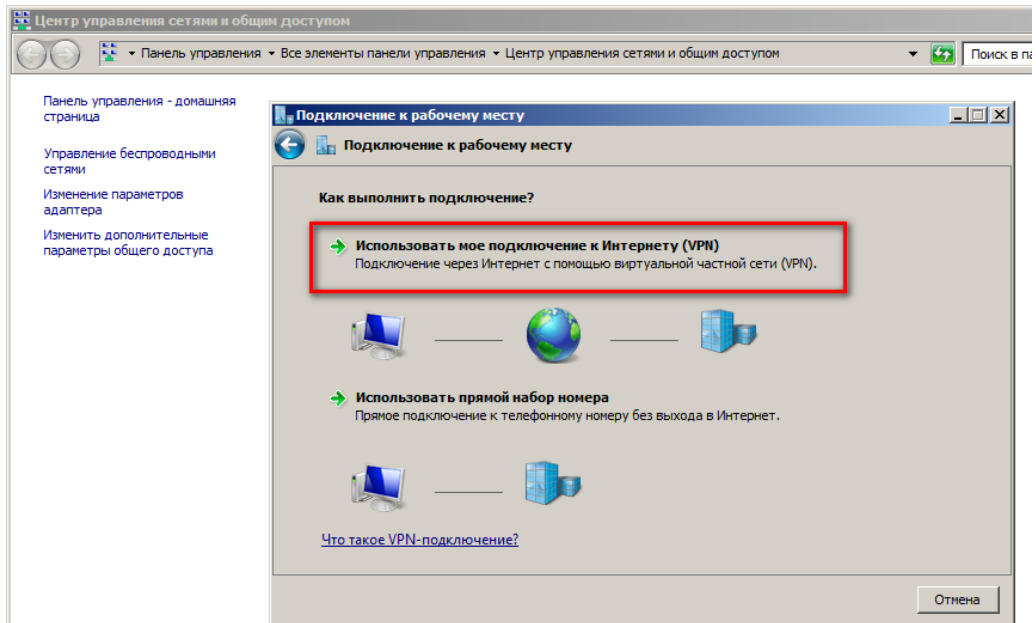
Центр управления сетями и общим доступом

▸ Панель управления ▸ Все элементы панели управления ▸ Центр управления сетями и общим доступом

Поиск в па

Панель управления - домашняя страница

Управление беспроводными сетями

Изменение параметров адаптера

Изменить дополнительные параметры общего доступа

Подключение к рабочему месту

Подключение к рабочему месту

Как выполнить подключение?

Использовать мое подключение к Интернету (VPN)
Подключение через Интернет с помощью виртуальной частной сети (VPN).

Использовать прямой набор номера
Прямое подключение к телефонному номеру без выхода в Интернет.

Что такое VPN-подключение?

Отмена